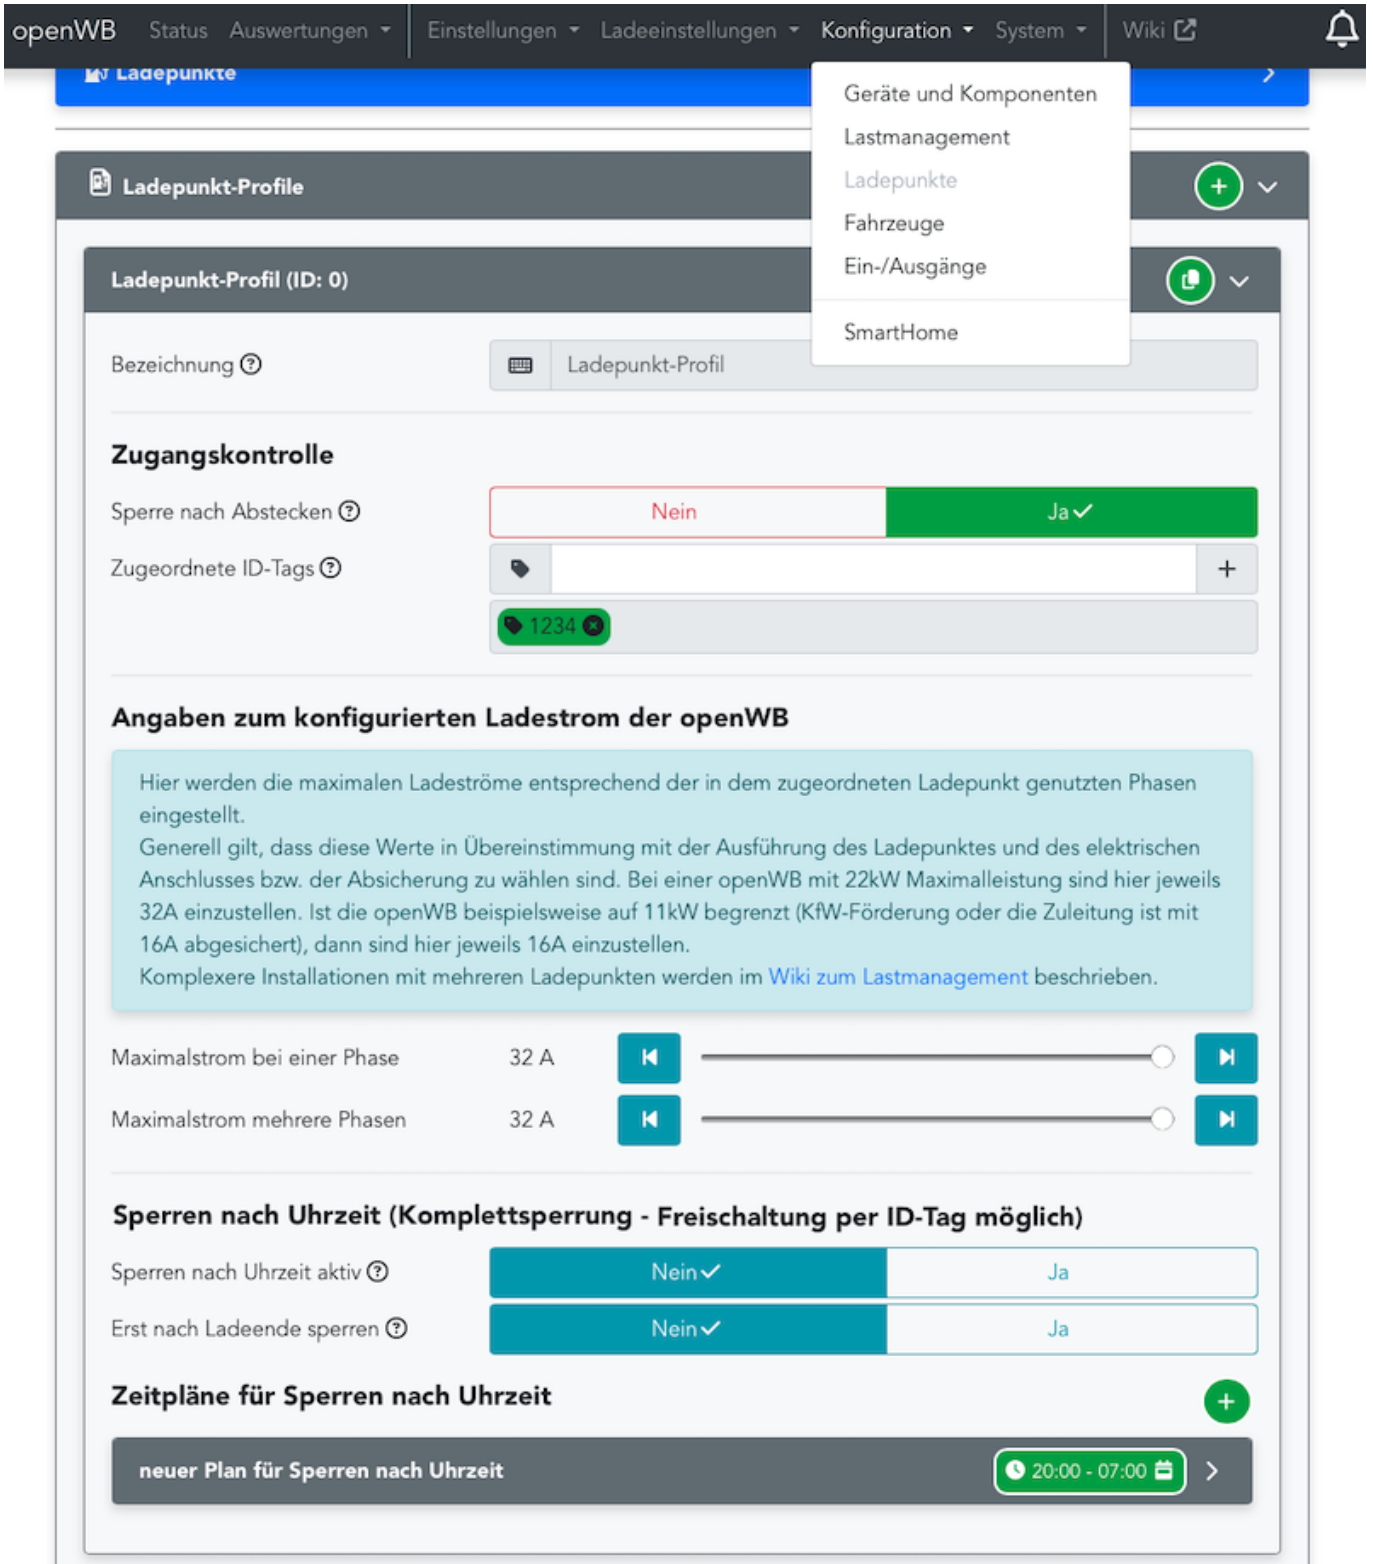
openWB Status Auswertungen Einstellungen Ladeeinstellungen Konfiguration System Wiki

Ladepunkte

Geräte und Komponenten
Lastmanagement
Ladepunkte
Fahrzeuge
Ein-/Ausgänge
SmartHome

Ladepunkt-Profile

Ladepunkt-Profil (ID: 0)

Bezeichnung ? | Ladepunkt-Profil

Zugangskontrolle

Sperre nach Abstecken ? | Nein | Ja

Zugeordnete ID-Tags ? | +

1234

Angaben zum konfigurierten Ladestrom der openWB

Hier werden die maximalen Ladeströme entsprechend der in dem zugeordneten Ladepunkt genutzten Phasen eingestellt.
Generell gilt, dass diese Werte in Übereinstimmung mit der Ausführung des Ladepunktes und des elektrischen Anschlusses bzw. der Absicherung zu wählen sind. Bei einer openWB mit 22kW Maximalleistung sind hier jeweils 32A einzustellen. Ist die openWB beispielsweise auf 11kW begrenzt (KfW-Förderung oder die Zuleitung ist mit 16A abgesichert), dann sind hier jeweils 16A einzustellen.
Komplexere Installationen mit mehreren Ladepunkten werden im Wiki zum Lastmanagement beschrieben.

Maximalstrom bei einer Phase 32 A

Maximalstrom mehrere Phasen 32 A

Sperren nach Uhrzeit (Komplettsperrung - Freischaltung per ID-Tag möglich)

Sperren nach Uhrzeit aktiv ? | Nein | Ja

Erst nach Ladeende sperren ? | Nein | Ja

Zeitpläne für Sperren nach Uhrzeit

neuer Plan für Sperren nach Uhrzeit 20:00 - 07:00